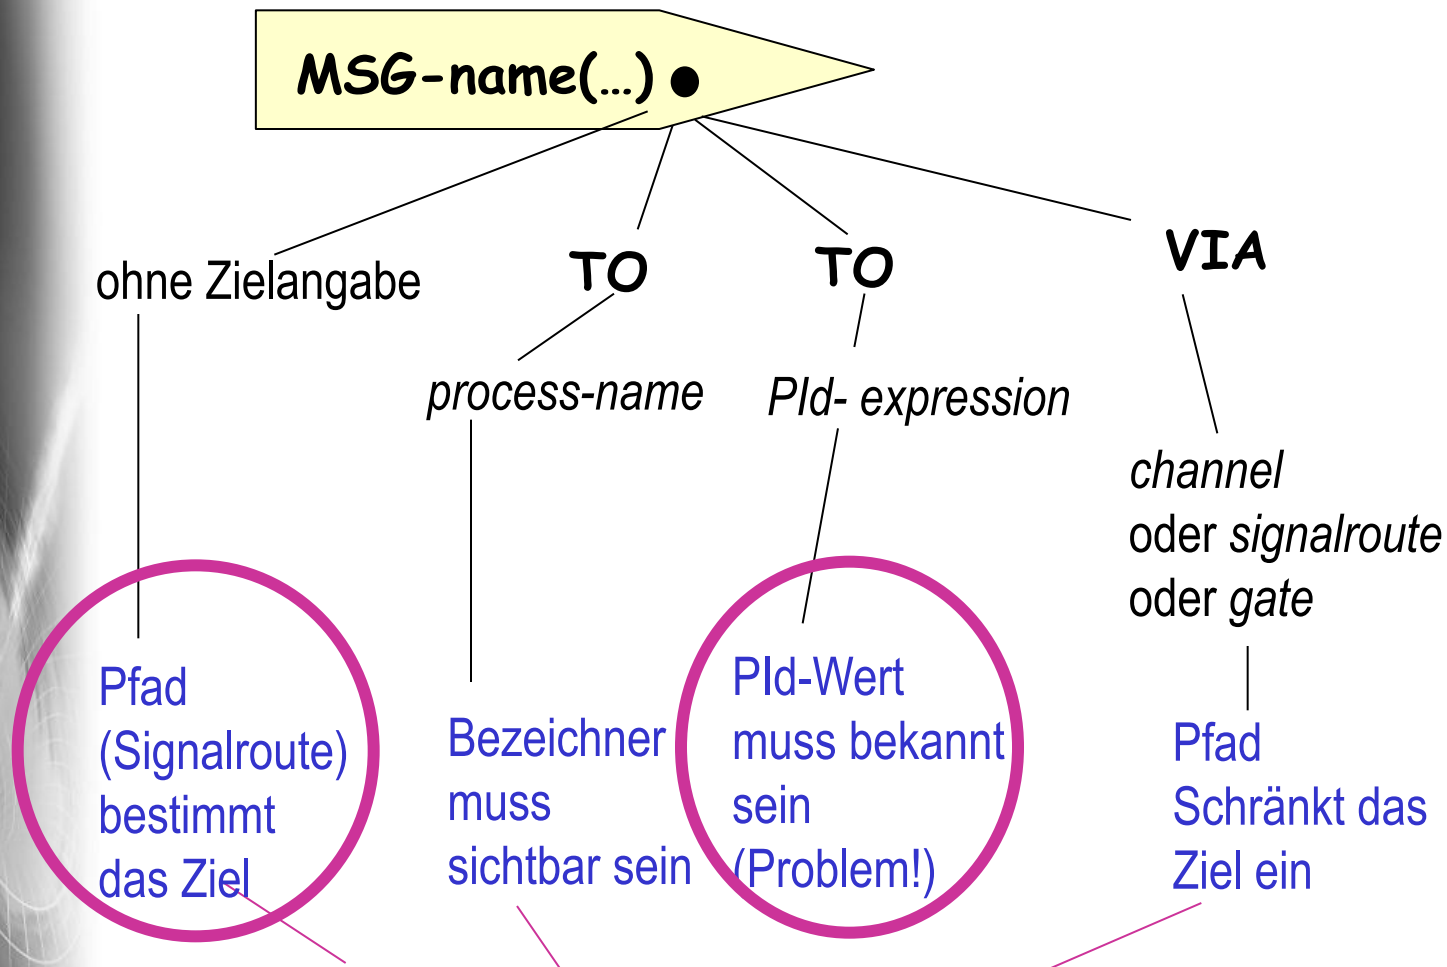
MSG-name(...) •

ohne Zielangabe

TO

process-name

TO

PId- expression

VIA

channel
oder signalroute
oder gate

Pfad (Signalroute) bestimmt das Ziel

Bezeichner muss sichtbar sein

PId-Wert muss bekannt sein (Problem!)

Pfad Schränkt das Ziel ein